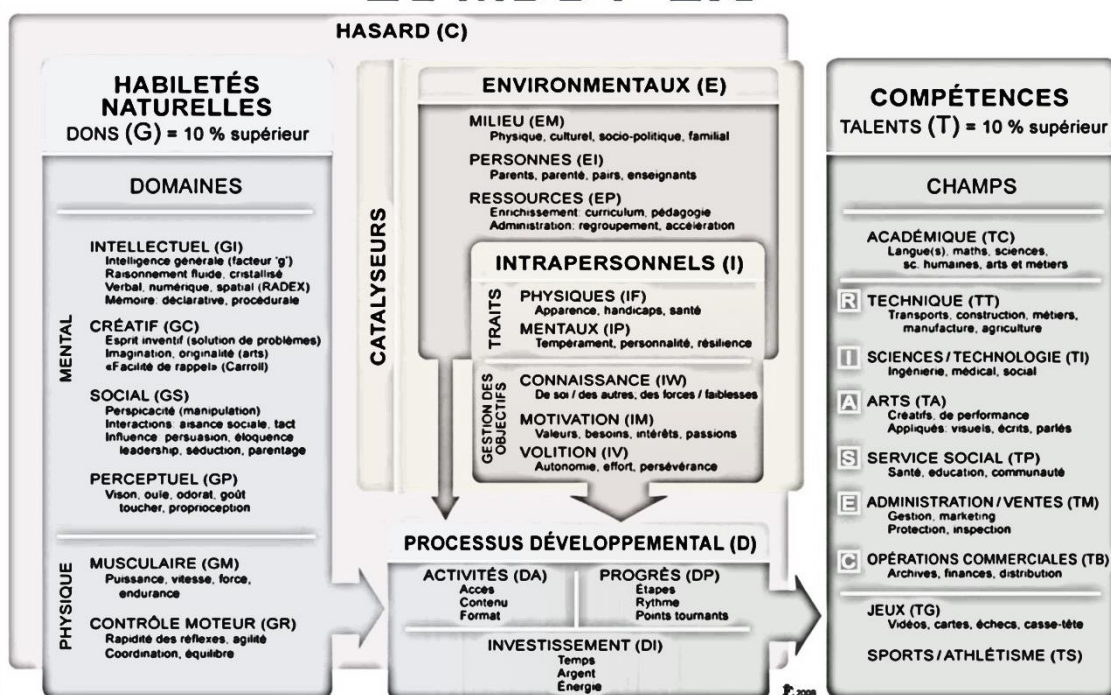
HASARD (C)

HABILETÉS NATURELLES
DONS (G) = 10 % supérieur

DOMAINES

MENTAL

INTELLECTUEL (GI)
Intelligence générale (facteur 'g')
Raisonnement fluide, cristallisé
Verbal, numérique, spatial (RADEX)
Mémoire: déclarative, procédurale

CRÉATIF (GC)
Esprit inventif (solution de problèmes)
Imagination, originalité (arts)
«Facilité de rappel» (Carroll)

SOCIAL (GS)
Perspicacité (manipulation)
Interactions: aisance sociale, tact
Influence: persuasion, éloquence leadership, séduction, parentage

PERCEPTUEL (GP)
Vison, ouïe, odorat, goût toucher, proprioception

PHYSIQUE

MUSCULAIRE (GM)
Puissance, vitesse, force, endurance

CONTRÔLE MOTEUR (GR)
Rapidité des réflexes, agilité
Coordination, équilibre

CATALYSEURS

ENVIRONMENTAUX (E)

MILIEU (EM)
Physique, culturel, socio-politique, familial

PERSONNES (EI)
Parents, parenté, pairs, enseignants

RESSOURCES (EP)
Enrichissement: curriculum, pédagogie
Administration: regroupement, accélération

INTRAPERSONNELS (I)

TRAITS

PHYSIQUES (IF)
Apparence, handicaps, santé

MENTAUX (IP)
Tempérament, personnalité, résilience

GESTION DES OBJECTIFS

CONNAISSANCE (IW)
De soi / des autres, des forces / faiblesses

MOTIVATION (IM)
Valeurs, besoins, intérêts, passions

VOLITION (IV)
Autonomie, effort, persévérance

PROCESSUS DÉVELOPPEMENTAL (D)

ACTIVITÉS (DA)
Accès
Contenu
Format

PROGRÈS (DP)
Étapes
Rythme
Points tournants

INVESTISSEMENT (DI)
Temps
Argent
Énergie

COMPÉTENCES
TALENTS (T) = 10 % supérieur

CHAMPS

ACADÉMIQUE (TC)
Langue(s), maths, sciences, sc. humaines, arts et métiers

R TECHNIQUE (TT)
Transports, construction, métiers, manufacture, agriculture

I SCIENCES / TECHNOLOGIE (TI)
Ingénierie, médical, social

A ARTS (TA)
Créatifs, de performance
Appliqués: visuels, écrits, parlés

S SERVICE SOCIAL (TP)
Santé, éducation, communauté

E ADMINISTRATION / VENTES (TM)
Gestion, marketing
Protection, inspection

C OPÉRATIONS COMMERCIALES (TB)
Archives, finances, distribution

JEUX (TG)
Vidéos, cartes, échecs, casse-tête

SPORTS / ATHLÉTISME (TS)

2008